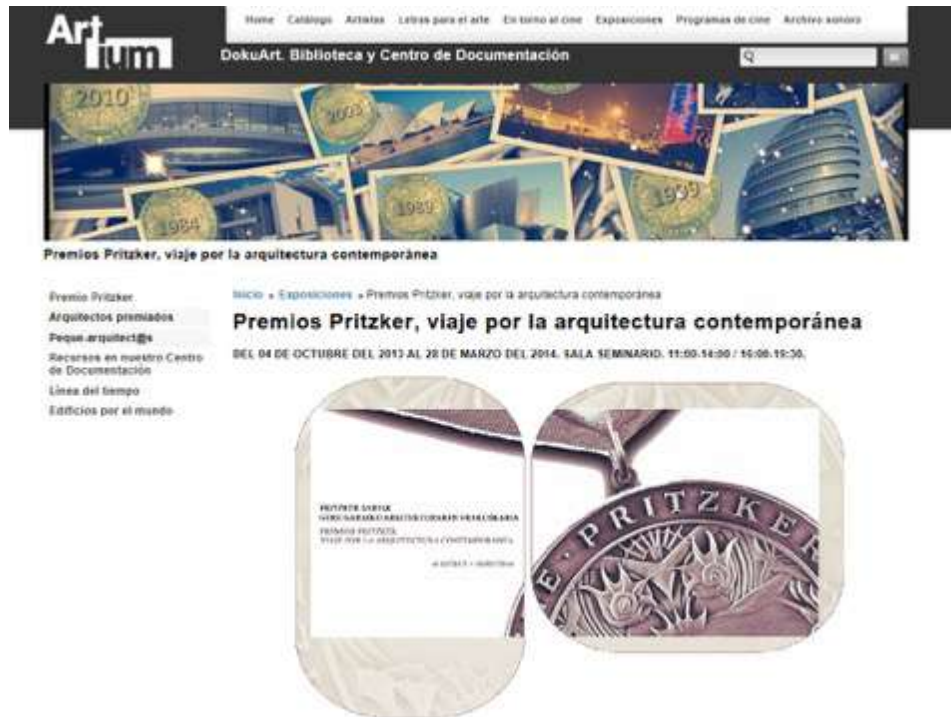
Art ium

Home Catálogo Artistas Letras para el arte En torno al cine Exposiciones Programas de cine Archivo sonoro

DokuArt. Biblioteca y Centro de Documentación

2010 2023 1984 1989 1939

Premios Pritzker, viaje por la arquitectura contemporánea

Premio Pritzker
Arquitectos premiados
Peque.arquitect@s
Recursos en nuestro Centro de Documentación
Línea del tiempo
Edificios por el mundo

Inicio » Exposiciones » Premios Pritzker, viaje por la arquitectura contemporánea

Premios Pritzker, viaje por la arquitectura contemporánea

DEL 04 DE OCTUBRE DEL 2013 AL 28 DE MARZO DEL 2014. SALA SEMINARIO. 11:00-14:00 / 16:00-19:30.

PRITZKER SARIAK
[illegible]
PREMIOS PRITZKER
VIAJE POR LA ARQUITECTURA CONTEMPORÁNEA
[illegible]

PRITZKER